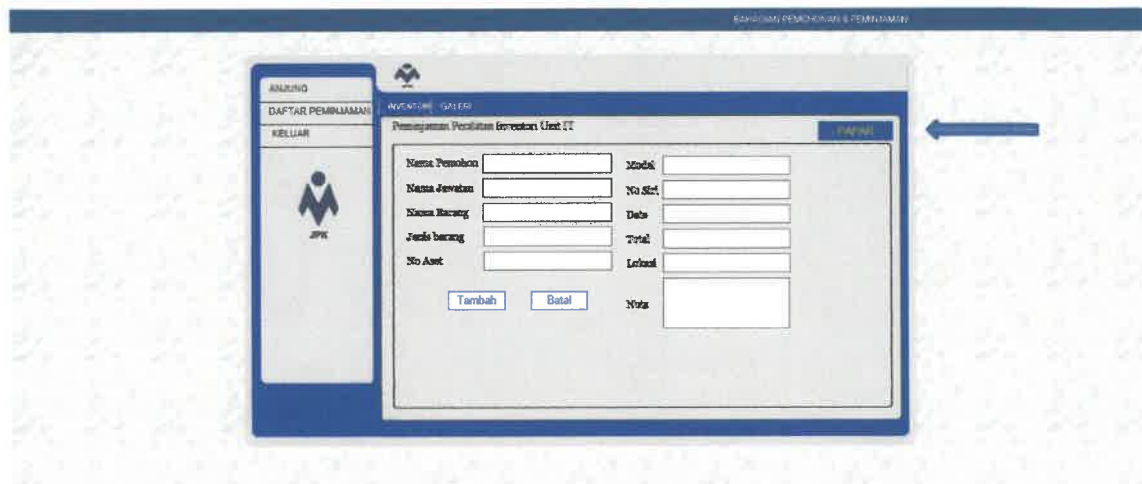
BAHAGIAN PEMOHONAN & PEMINJAMAN

ANJUNG
DAFTAR PEMINJAMAN
KELUAR

JPK

INVENTORI GALERI

Peminjaman Peralatan Inventori Unit IT

PAPAR

Nama Pemohon
Nama Jawatan
Nama Barang
Jenis barang
No Aset

Model
No Siri
Date
Total
Lokasi
Nota

Tambah
Batal